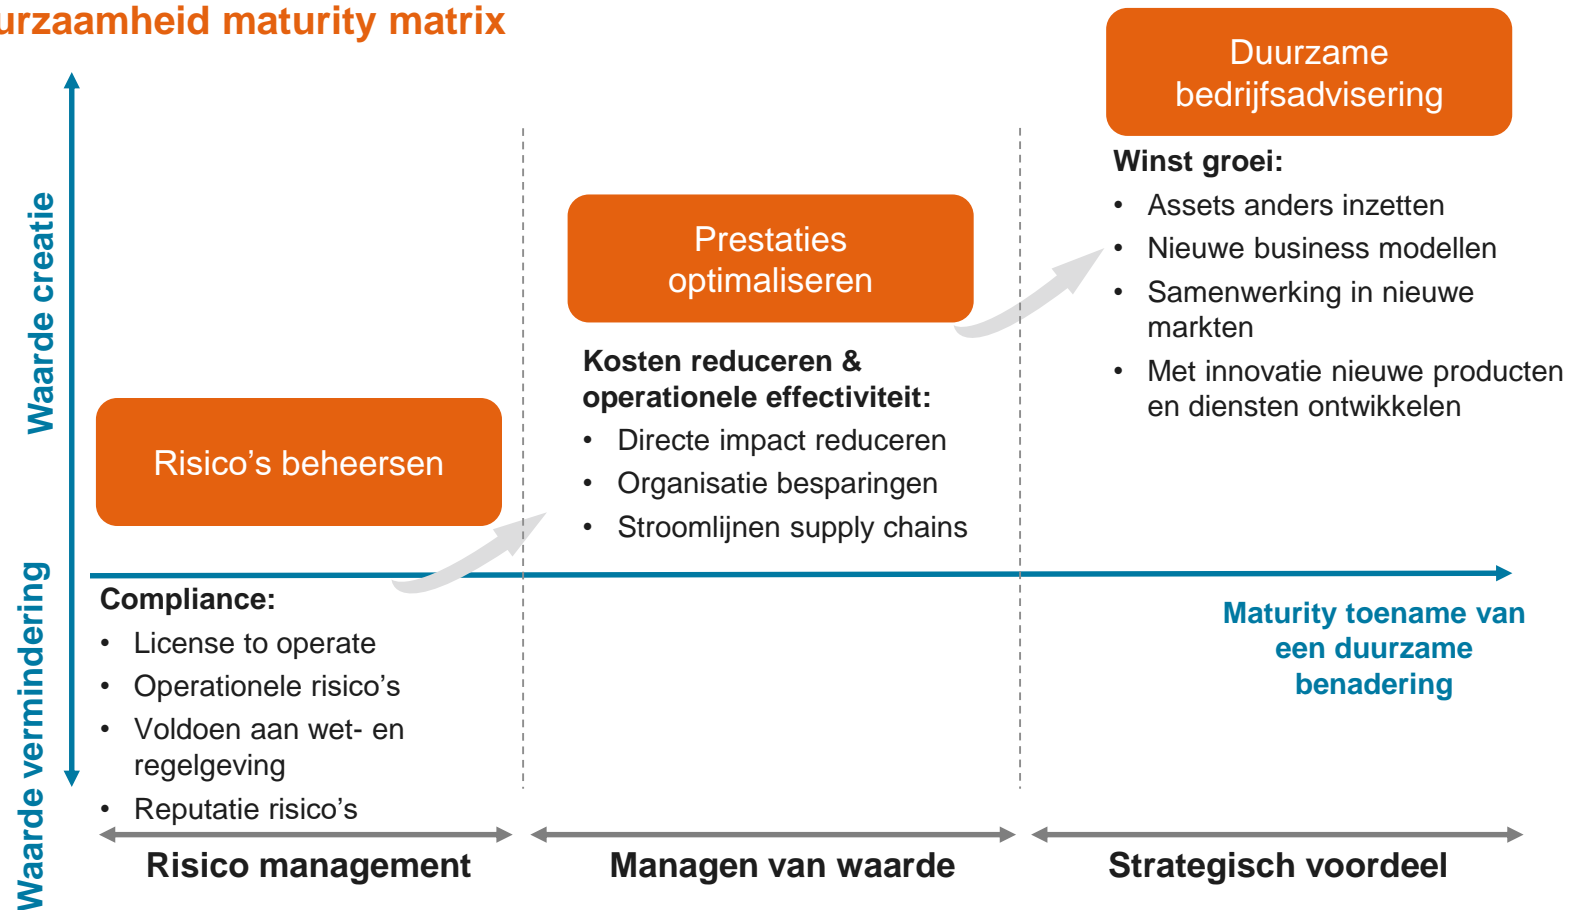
urzaamheid maturity matrix

Waarde creatie

Waarde vermindering

Duurzame bedrijfsadvisering

Winst groei:
- Assets anders inzetten
- Nieuwe business modellen
- Samenwerking in nieuwe markten
- Met innovatie nieuwe producten en diensten ontwikkelen

Prestaties optimaliseren

Kosten reduceren & operationele effectiviteit:
- Directe impact reduceren
- Organisatie besparingen
- Stroomlijnen supply chains

Risico's beheersen

Compliance:
- License to operate
- Operationele risico's
- Voldoen aan wet- en regelgeving
- Reputatie risico's

Maturity toename van een duurzame benadering

Risico management

Managen van waarde

Strategisch voordeel